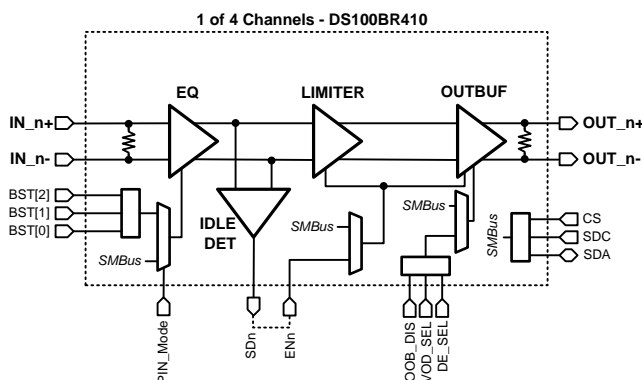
1 of 4 Channels - DS100BR410

EQ

LIMITER

OUTBUF

IN_n+

IN_n-

OUT_n+

OUT_n-

BST[2]

BST[1]

BST[0]

SMBus

IDLE DET

SMBus

SMBus

SMBus

CS

SDC

SDA

PIN_Mode

SDn

ENn

OOB_DIS

VOD_SEL

DE_SEL